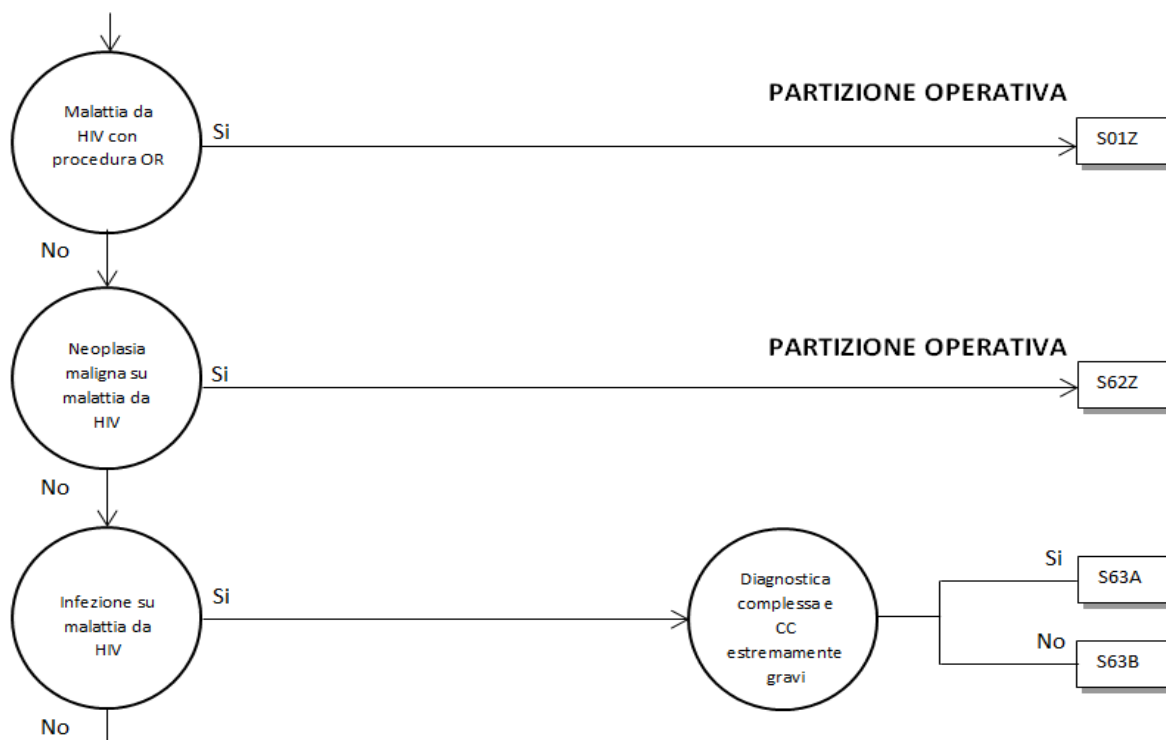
PARTIZIONE OPERATIVA

Malattia da HIV con procedura OR

Si

S01Z

No

PARTIZIONE OPERATIVA

Neoplasia maligna su malattia da HIV

Si

S62Z

No

Infezione su malattia da HIV

Si

Diagnostica complessa e CC estremamente gravi

Si

S63A

No

S63B

No